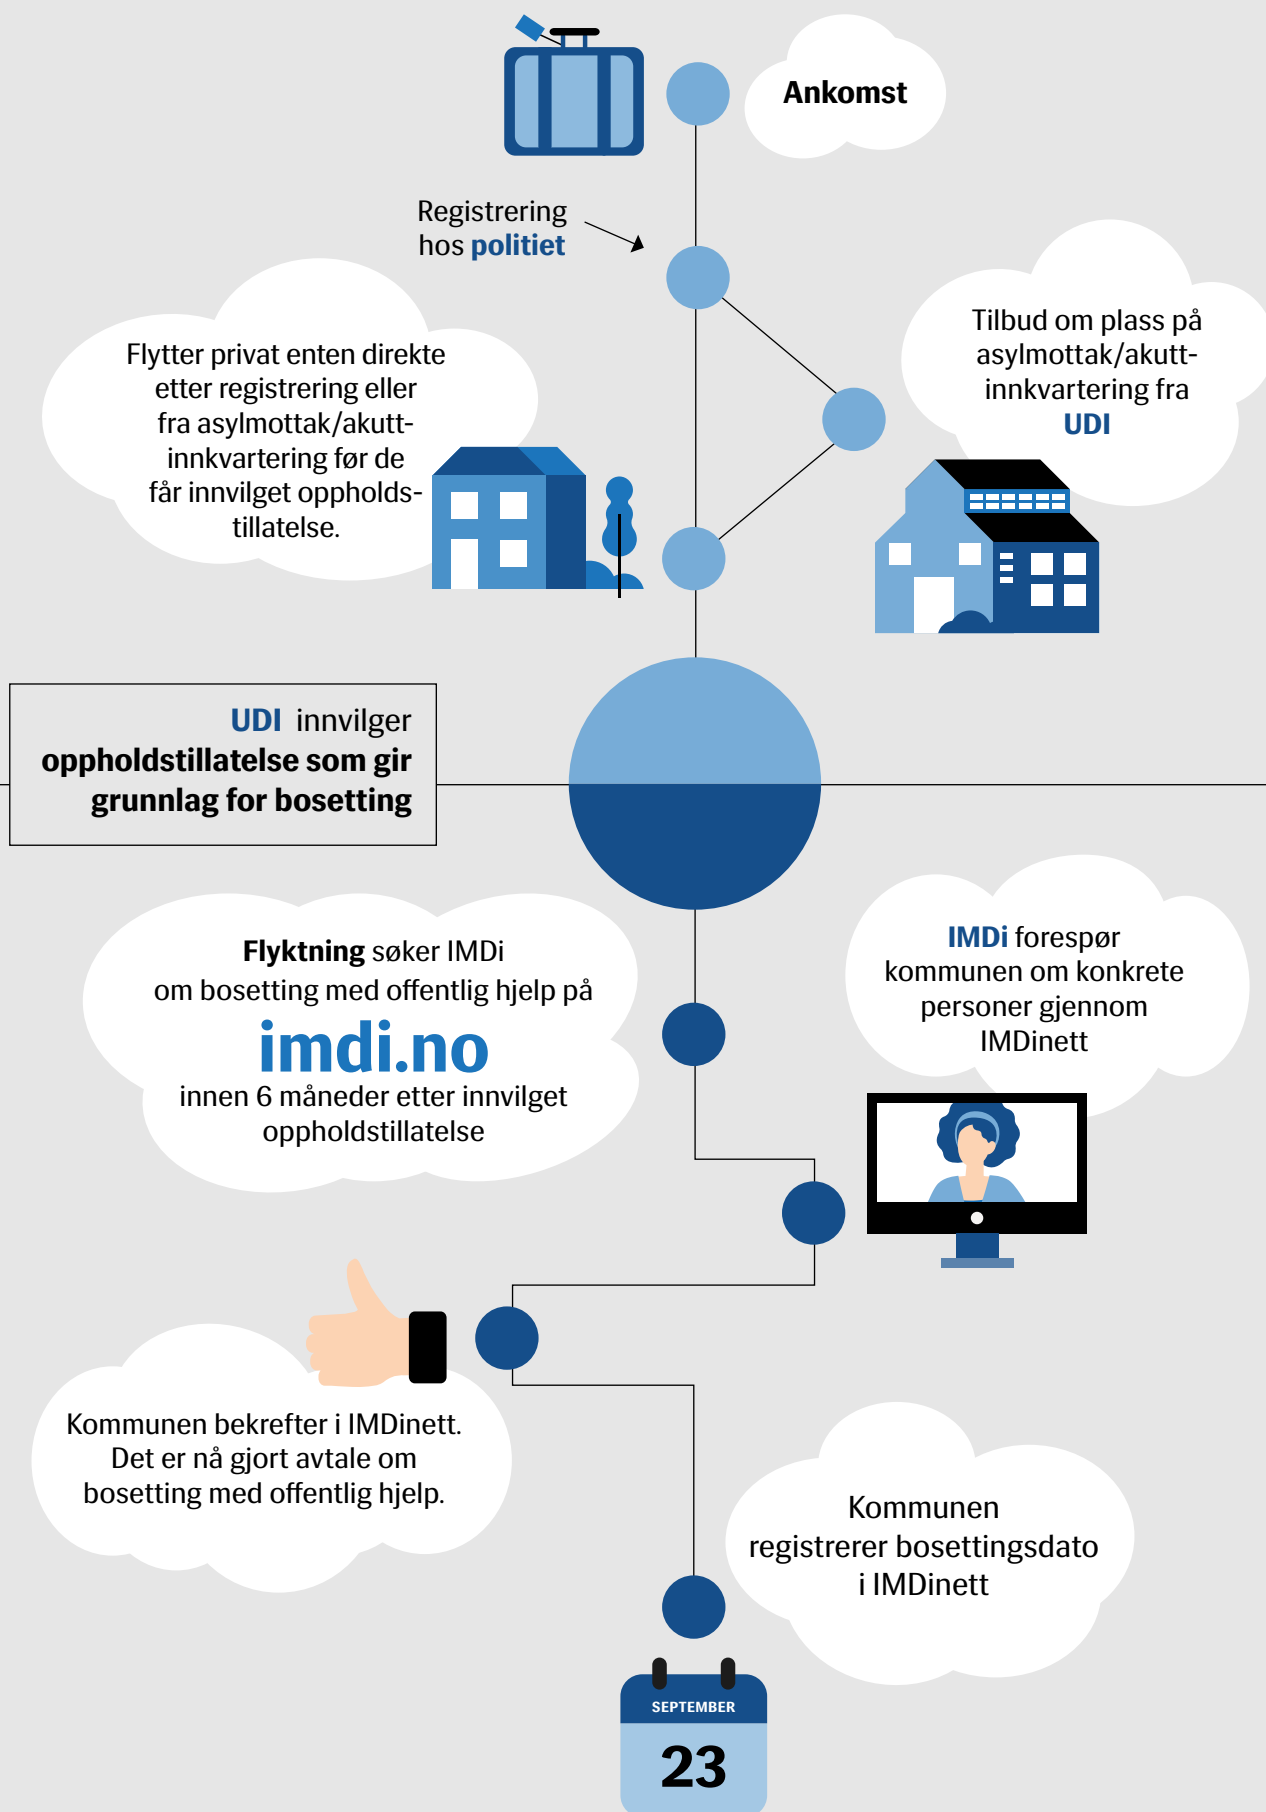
Ankomst

Registrering hos politiet

Flytter privat enten direkte etter registrering eller fra asylmottak/akutt-innkvartering før de får innvilget oppholdstillatelse.

Tilbud om plass på asylmottak/akutt-innkvartering fra UDI

UDI innvilger oppholdstillatelse som gir grunnlag for bosetting

Flyktning søker IMDi om bosetting med offentlig hjelp på imdi.no innen 6 måneder etter innvilget oppholdstillatelse

IMDi forespør kommunen om konkrete personer gjennom IMDinett

Kommunen bekrefter i IMDinett. Det er nå gjort avtale om bosetting med offentlig hjelp.

Kommunen registrerer bosettingsdato i IMDinett

SEPTEMBER
23